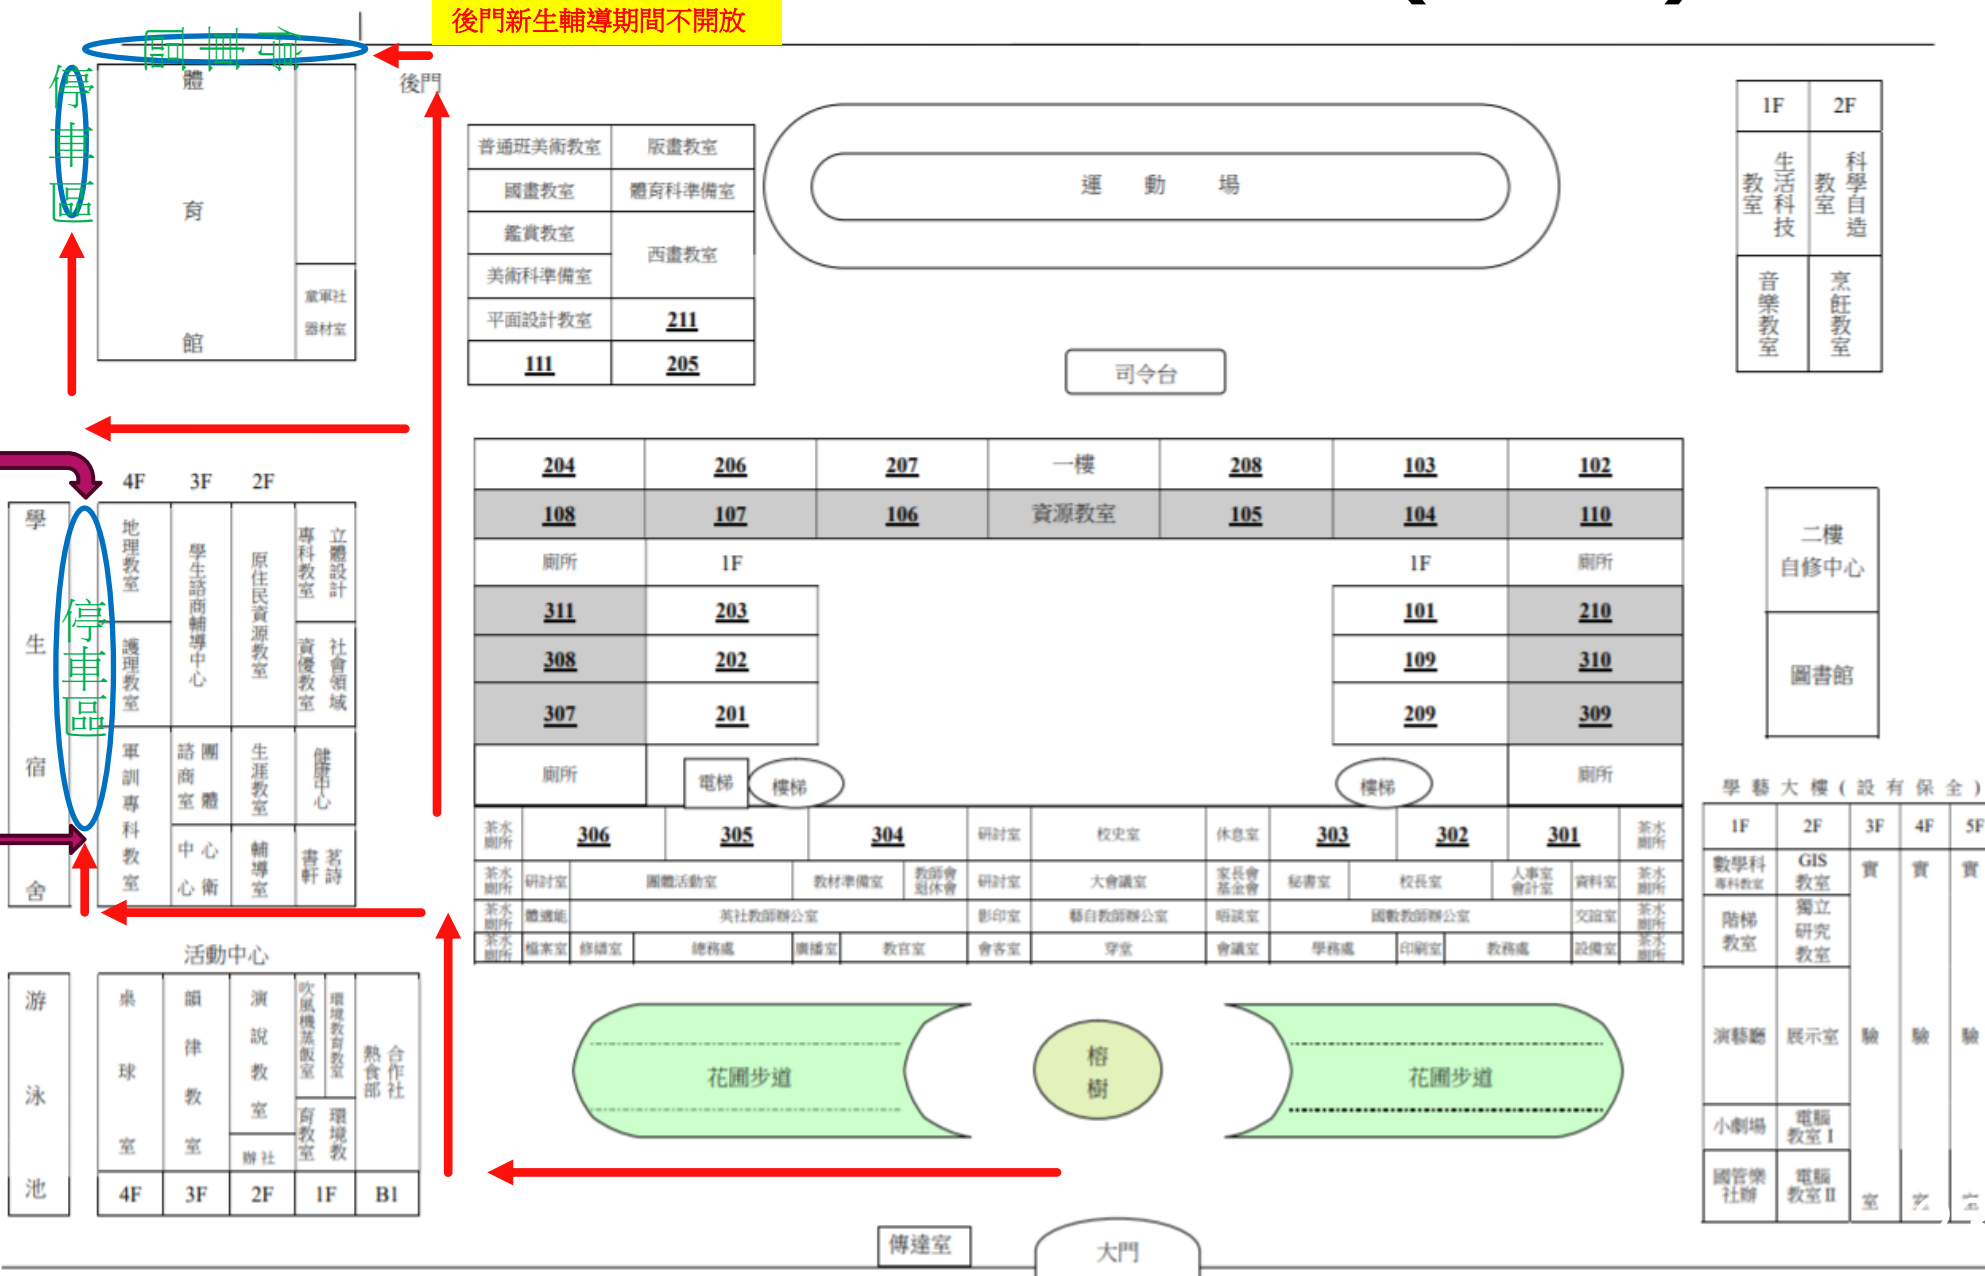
後門新生輔導期間不開放

回轉道

停車區

體

育

館

童軍社
器材室

後門

| 普通班美術教室 | 版畫教室 |
|---|---|
| 國畫教室 | 體育科準備室 |
| 鑑賞教室 | 西畫教室 |
| 美術科準備室 | |
| 平面設計教室 | 211 |
| 111 | 205 |

運 動 場

司令台

| 1F | 2F |
|---|---|
| 生活科技教室 | 科學自造教室 |
| 音樂教室 | 烹飪教室 |

4F 3F 2F

學生宿舍

停車區

地理教室
護理教室
學生諮商輔導中心
原住民資源教室
專科教室
立體設計
資優教室
社會領域
軍訓專科教室
諮商室
團體
生涯教室
健康中心
中心
心衛
輔導室
書軒
茗詩

| 204 | 206 | 207 | 一樓 | 208 | 103 | 102 |
|---|---|---|---|---|---|---|
| 108 | 107 | 106 | 資源教室 | 105 | 104 | 110 |
| 廁所 | 1F | | | | 1F | 廁所 |
| 311 | 203 | | | | 101 | 210 |
| 308 | 202 | | | | 109 | 310 |
| 307 | 201 | | | | 209 | 309 |
| 廁所 | 電梯 樓梯 | | | | 樓梯 | 廁所 |

茶水廁所 306 305 304 研討室 校史室 休息室 303 302 301 茶水廁所
茶水廁所 研討室 團體活動室 教材準備室 教師會刻休會 研討室 大會議室 家長會基金會 秘書室 校長室 人事室會計室 資料室 茶水廁所
茶水廁所 體適能 英社數師辦公室 影印室 藝自教師辦公室 晤談室 國數教師辦公室 交誼室 茶水廁所
茶水廁所 檔案室 修繕室 總務處 廣播室 教官室 會客室 穿堂 會議室 學務處 印刷室 教務處 設備室 茶水廁所

二樓
自修中心

圖書館

學藝大樓(設有保全)

| 1F | 2F | 3F | 4F | 5F |
|---|---|---|---|---|
| 數學科專科教室 | GIS教室 | 實 | 實 | 實 |
| 階梯教室 | 獨立研究教室 | | | |
| 演藝廳 | 展示室 | 驗 | 驗 | 驗 |
| 小劇場 | 電腦教室 I | | | |
| 國管樂社辦 | 電腦教室 II | 室 | 室 | 室 |

活動中心

游泳池

| 桌球室 | 韻律教室 | 演說教室 | 吹風機蒸飯室 | 環境教育教室 | 熱食部 合作社 |
|---|---|---|---|---|---|
| | | 辦社 | 育教室 | 環境教 | |
| 4F | 3F | 2F | 1F | | B1 |

花圃步道

榕樹

花圃步道

傳達室

大門